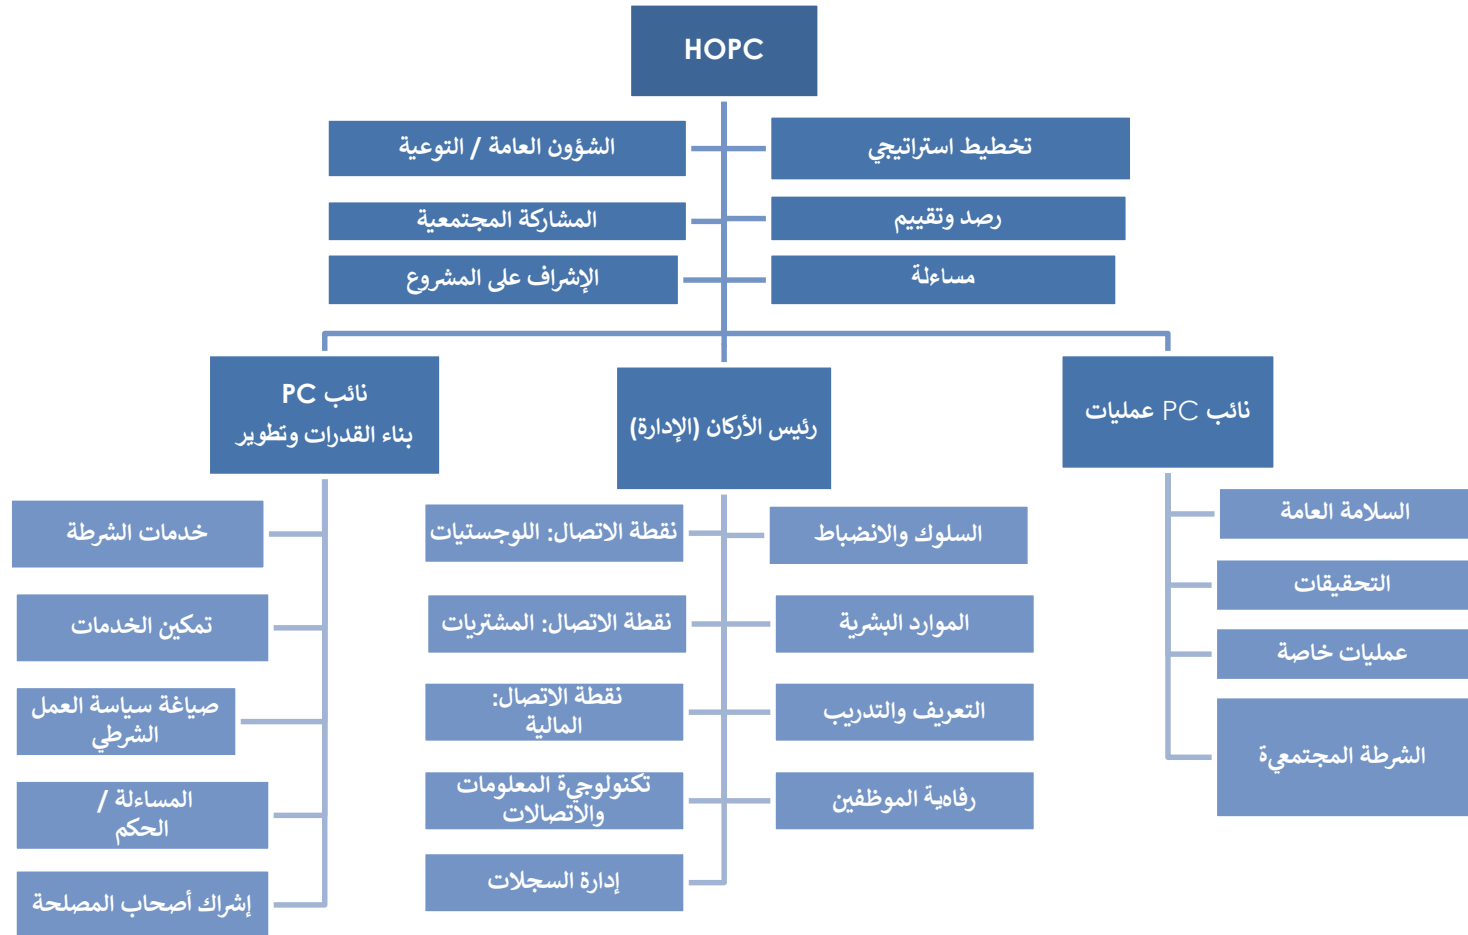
HOPC

تخطيط استراتيجي

الشؤون العامة / التوعية

رصد وتقييم

المشاركة المجتمعية

مساءلة

الإشراف على المشروع

نائب PC عمليات

رئيس الأركان (الإدارة)

نائب PC
بناء القدرات وتطوير

السلامة العامة

التحقيقات

عمليات خاصة

الشرطة المجتمعية

السلوك والانضباط

الموارد البشرية

التعريف والتدريب

رفاهية الموظفين

نقطة الاتصال: اللوجستيات

نقطة الاتصال: المشتريات

نقطة الاتصال: المالية

تكنولوجيا المعلومات والاتصالات

إدارة السجلات

خدمات الشرطة

تمكين الخدمات

صياغة سياسة العمل الشرطي

المساءلة / الحكم

إشراك أصحاب المصلحة